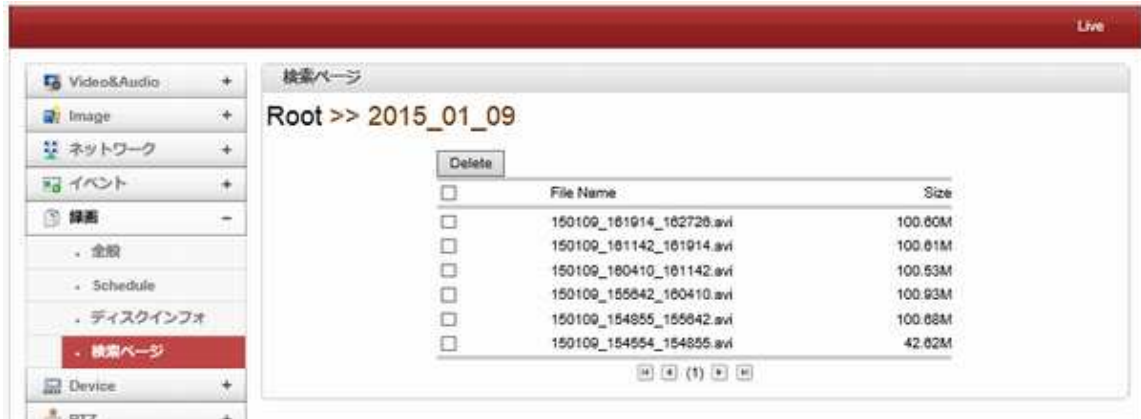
Live

Video&Audio +
Image +
ネットワーク +
イベント +
録画 −
全般
Schedule
ディスクインフォ
検索ページ
Device +
PTZ +

検索ページ

Root >> 2015_01_09

Delete

| | File Name | Size |
|---|---|---|
| ☐ | 150109_161914_162726.avi | 100.60M |
| ☐ | 150109_161142_161914.avi | 100.61M |
| ☐ | 150109_160410_161142.avi | 100.53M |
| ☐ | 150109_155642_160410.avi | 100.93M |
| ☐ | 150109_154855_155642.avi | 100.68M |
| ☐ | 150109_154554_154855.avi | 42.62M |

(1)